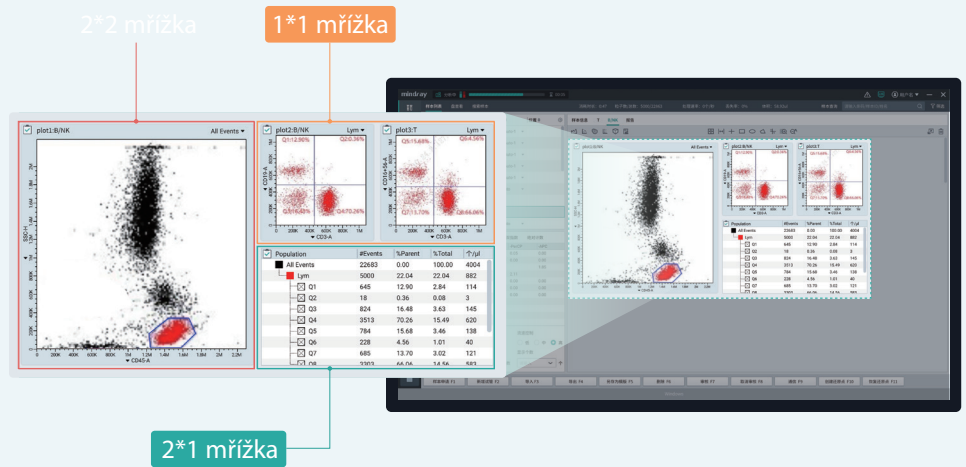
2*2 mřížka

1*1 mřížka

plot1:B/NK All Events ▾

SSC-H

CD45-A

plot2:B/NK Lym ▾

Q1:12.90%

Q2:0.36%

Q3:16.48%

Q4:70.26%

CD19-A

CD3-A

plot3:T Lym ▾

Q5:15.68%

Q6:4.56%

Q7:13.70%

Q8:66.06%

CD16+56-A

CD3-A

| Population | #Events | %Parent | %Total | 个/μl |
|---|---|---|---|---|
| All Events | 22683 | 0.00 | 100.00 | 4004 |
| Lym | 5000 | 22.04 | 22.04 | 882 |
| Q1 | 645 | 12.90 | 2.84 | 114 |
| Q2 | 18 | 0.36 | 0.08 | 3 |
| Q3 | 824 | 16.48 | 3.63 | 145 |
| Q4 | 3513 | 70.26 | 15.49 | 620 |
| Q5 | 784 | 15.68 | 3.46 | 138 |
| Q6 | 228 | 4.56 | 1.01 | 40 |
| Q7 | 685 | 13.70 | 3.02 | 121 |
| Q8 | 3303 | 66.06 | 14.56 | 583 |

mindray

2*1 mřížka